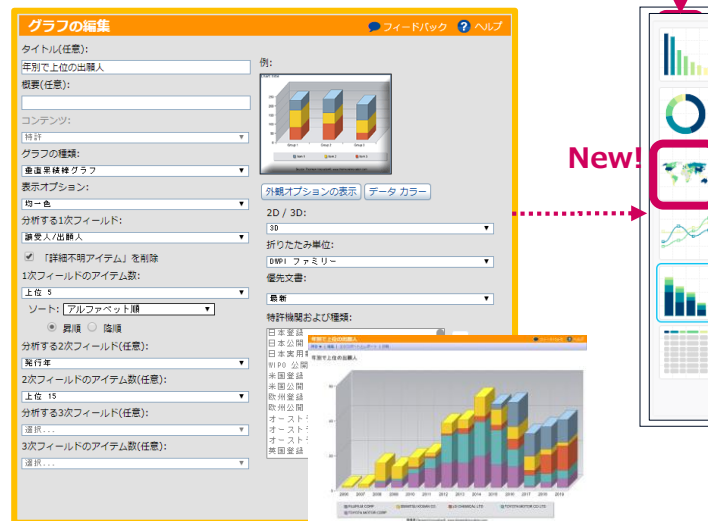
グラフの編集
フィードバック
ヘルプ

タイトル(任意):
年別で上位の出願人
概要(任意):
コンテンツ:
特許
グラフの種類:
垂直累積棒グラフ
表示オプション:
均一色
分析する1次フィールド:
譲受人/出願人
「詳細不明アイテム」を削除
1次フィールドのアイテム数:
上位 5
ソート: アルファベット順
昇順 降順
分析する2次フィールド(任意):
発行年
2次フィールドのアイテム数(任意):
上位 15
分析する3次フィールド(任意):
選択...
3次フィールドのアイテム数(任意):
選択...

例:
外観オプションの表示
データ カラー
2D / 3D:
3D
折りたたみ単位:
DWPI ファミリー
優先文書:
最新
特許機関および種類:
日本登録
日本公開
日本実用
WIPO 公開
米国登録
米国公開
欧州登録
欧州公開
オースト
オースト
オースト
英国登録

年別で上位の出願人
2006 2007 2008 2009 2010 2011 2012 2013 2014 2015 2016 2017 2018 2019

New!